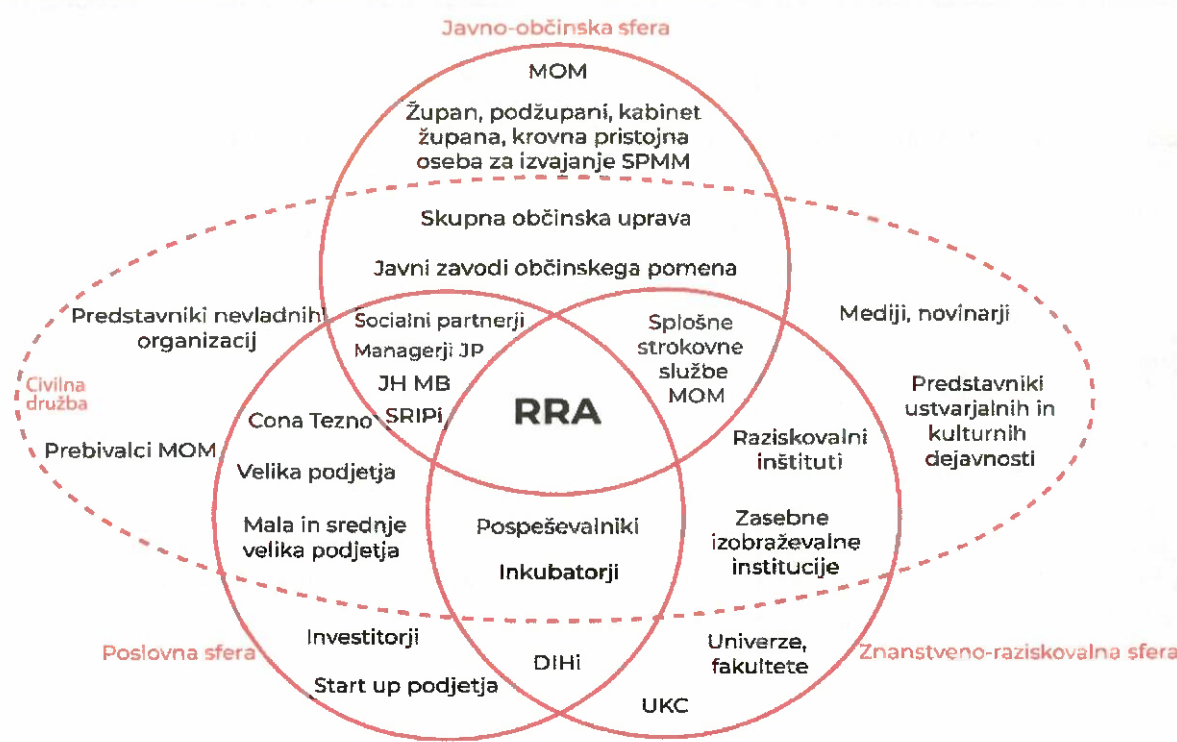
Javno-občinska sfera

MOM

Župan, podžupani, kabinet župana, krovna pristojna oseba za izvajanje SPMM

Skupna občinska uprava

Javni zavodi občinskega pomena

Predstavniki nevladnih organizacij

Socialni partnerji

Managerji JP

JH MB

SRIPi

Splošne strokovne službe MOM

Mediji, novinarji

Civilna družba

Predstavniki ustvarjalnih in kulturnih dejavnosti

Cona Tezno

RRA

Prebivalci MOM

Velika podjetja

Raziskovalni inštituti

Mala in srednje velika podjetja

Pospeševalniki

Inkubatorji

Zasebne izobraževalne institucije

Investitorji

Poslovna sfera

DIHi

Univerze, fakultete

Znanstveno-raziskovalna sfera

Start up podjetja

UKC